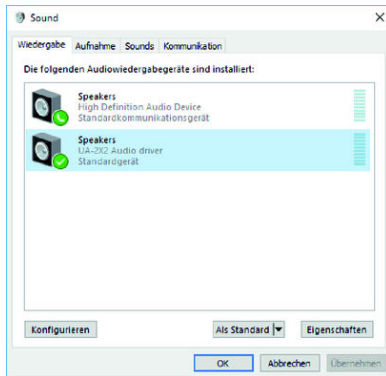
Sound
×
Wiedergabe Aufnahme Sounds Kommunikation
Die folgenden Audiowiedergabegeräte sind installiert:
Speakers
High Definition Audio Device
Standardkommunikationsgerät
Speakers
UA-2X2 Audio driver
Standardgerät
Konfigurieren
Als Standard
Eigenschaften
OK
Abbrechen
Übernehmen